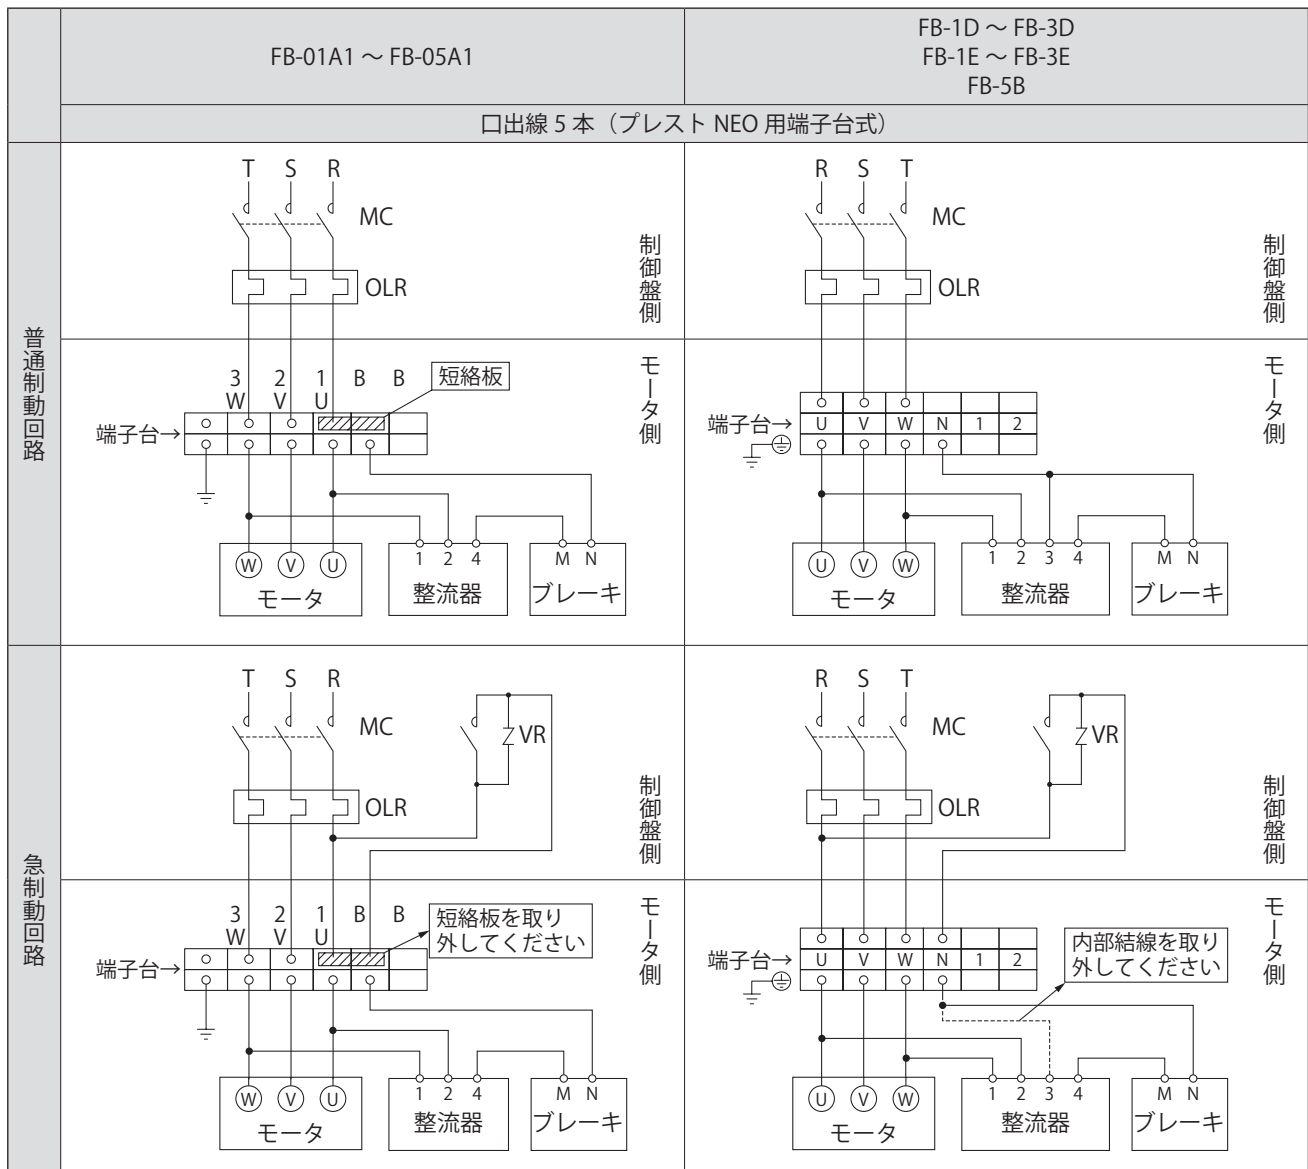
| | FB-01A1 ～ FB-05A1 | FB-1D ～ FB-3D FB-1E ～ FB-3E FB-5B |
|---|---|---|
| | 口出線 5 本（プレスト NEO 用端子台式） | |
| 普通制動回路 | T S R MC OLR 制御盤側 3 W 2 V 1 U B B 短絡板 モータ側 端子台→ Ⓦ Ⓥ Ⓤ モータ 1 2 4 整流器 M N ブレーキ | R S T MC OLR 制御盤側 U V W N 1 2 モータ側 端子台→ Ⓤ Ⓥ Ⓦ モータ 1 2 3 4 整流器 M N ブレーキ |
| 急制動回路 | T S R MC VR OLR 制御盤側 3 W 2 V 1 U B B 短絡板を取り外してください モータ側 端子台→ Ⓦ Ⓥ Ⓤ モータ 1 2 4 整流器 M N ブレーキ | R S T MC VR OLR 制御盤側 U V W N 1 2 内部結線を取り外してください モータ側 端子台→ Ⓤ Ⓥ Ⓦ モータ 1 2 3 4 整流器 M N ブレーキ |